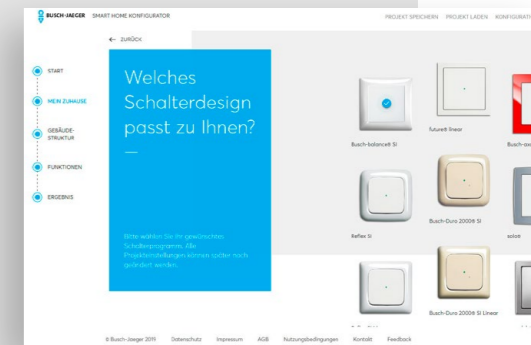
BUSCH-JAEGER SMART HOME KONFIGURATOR

PROJEKT SPEICHERN PROJEKT LADEN KONFIGURATI

← ZURÜCK

START

MEIN ZUHAUSE

GEBÄUDE-STRUKTUR

FUNKTIONEN

ERGEBNIS

Welches Schalterdesign passt zu Ihnen?

—

Bitte wählen Sie Ihr gewünschtes Schalterprogramm. Alle Projekteinstellungen können später noch geändert werden.

Busch-balance® SI

future® linear

Busch-ax

Reflex SI

Busch-Duro 2000® SI

solo®

Busch-Duro 2000® SI Linear

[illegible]

© Busch-Jaeger 2019 Datenschutz Impressum AGB Nutzungsbedingungen Kontakt Feedback